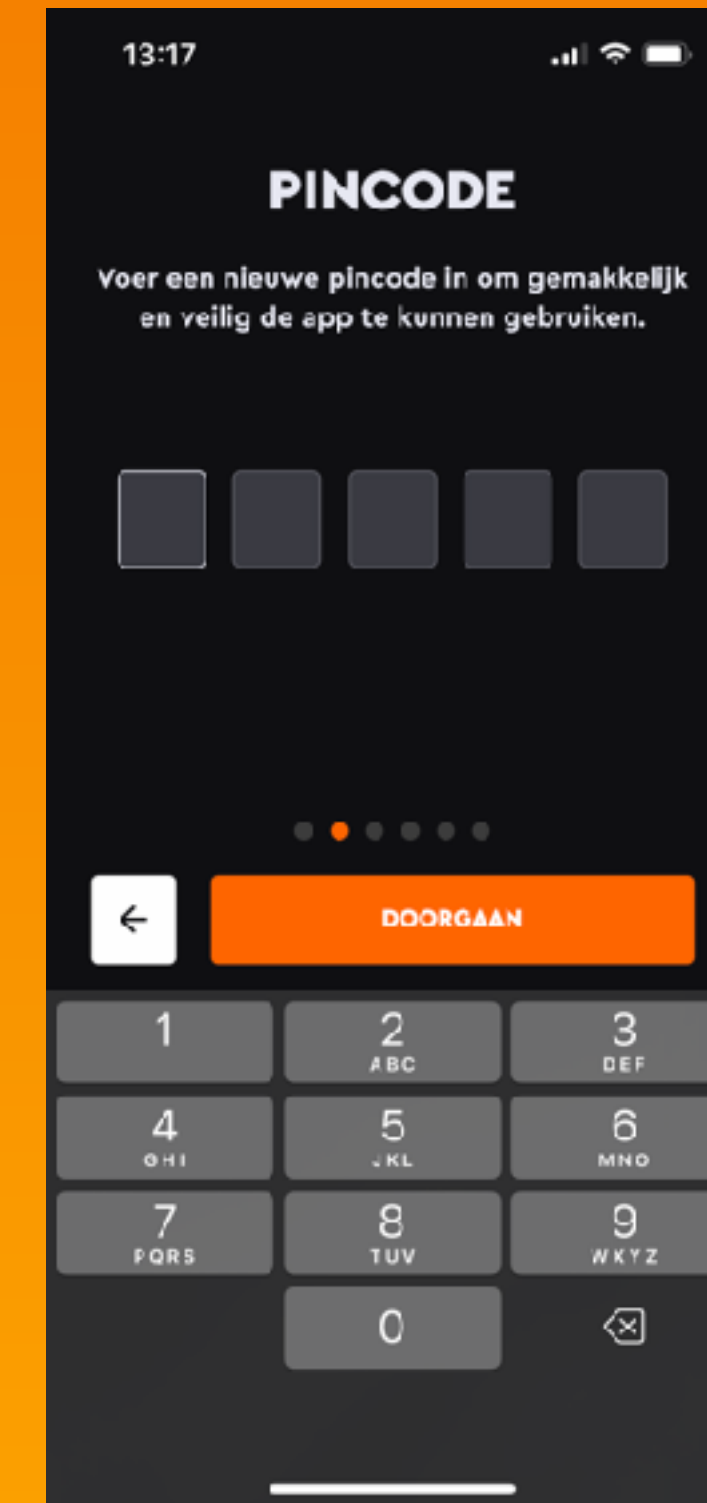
13:17

PINCODE

Voer een nieuwe pincode in om gemakkelijk en veilig de app te kunnen gebruiken.

←

DOORGAAN

| 1 | 2 ABC | 3 DEF |
|---|---|---|
| 4 GHI | 5 JKL | 6 MNO |
| 7 PQRS | 8 TUV | 9 WXYZ |
| | 0 | ⌫ |